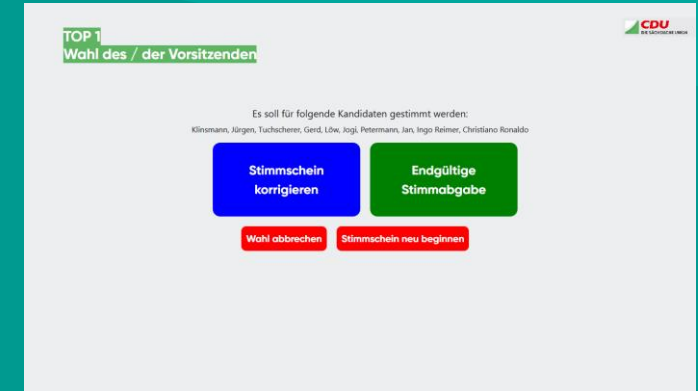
TOP 1
Wahl des / der Vorsitzenden

CDU
DIE SÄCHSISCHE UNION

Es soll für folgende Kandidaten gestimmt werden:
Klinsmann, Jürgen, Tuchscherer, Gerd, Löw, Jogi, Petermann, Jan, Ingo Reimer, Christiano Ronaldo

Stimmschein korrigieren

Endgültige Stimmabgabe

Wahl abbrechen

Stimmschein neu beginnen